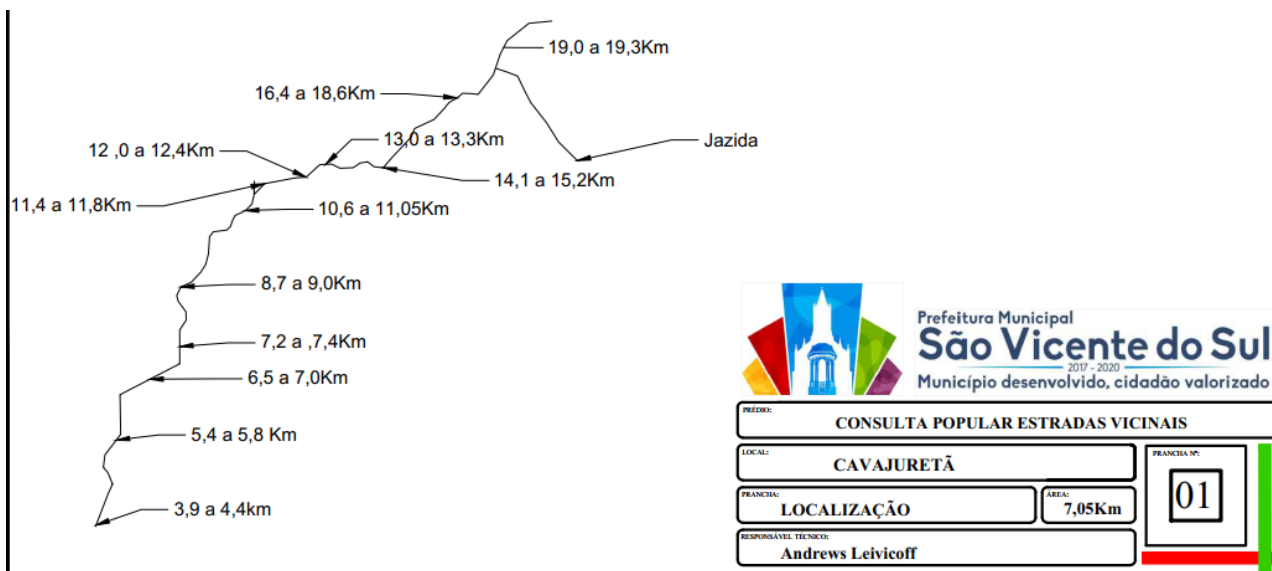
19,0 a 19,3Km

16,4 a 18,6Km

13,0 a 13,3Km

Jazida

12 ,0 a 12,4Km

14,1 a 15,2Km

11,4 a 11,8Km

10,6 a 11,05Km

8,7 a 9,0Km

7,2 a ,7,4Km

6,5 a 7,0Km

5,4 a 5,8 Km

3,9 a 4,4km

Prefeitura Municipal
São Vicente do Sul
2017 - 2020
Município desenvolvido, cidadão valorizado

PRÉDIO:
CONSULTA POPULAR ESTRADAS VICINAIS

LOCAL:
CAVAJURETÃ

PRANCHA Nº:
01

PRANCHA:
LOCALIZAÇÃO

ÁREA:
7,05Km

RESPONSÁVEL TÉCNICO:
Andrews Leivicoff